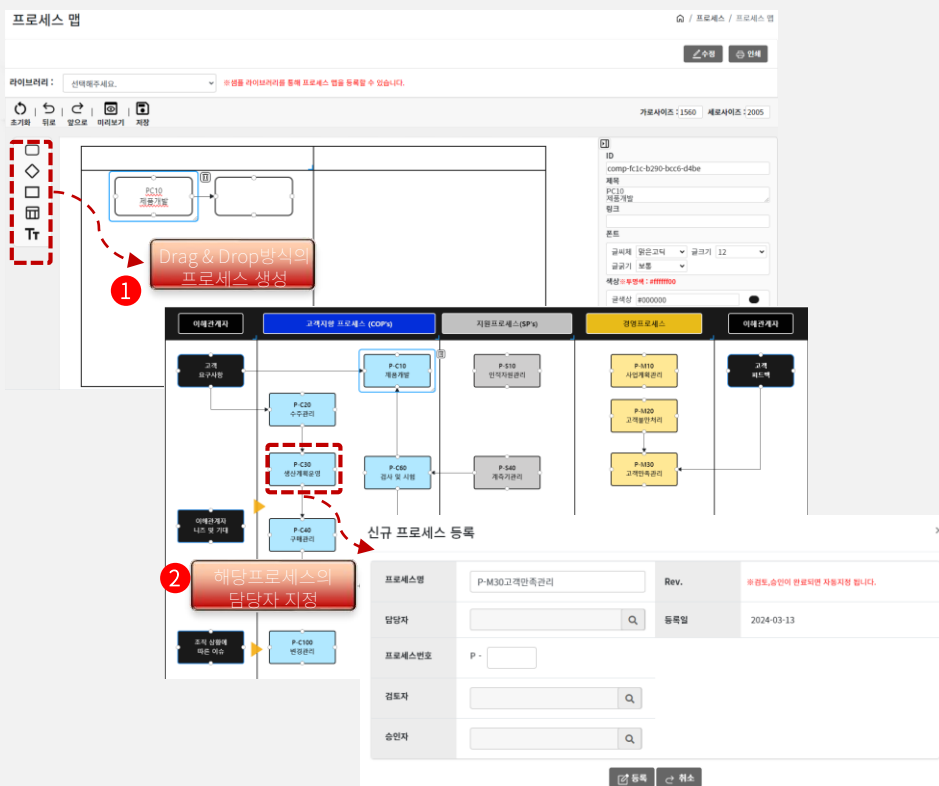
프로세스 맵

프로세스 / 프로세스 맵

수정 인쇄

라이브러리 : 선택해주세요.

※샘플 라이브러리를 통해 프로세스 맵을 등록할 수 있습니다.

초기화 뒤로 앞으로 미리보기 저장

가로사이즈 : 1560 세로사이즈 : 2005

Tт

PC10
제품개발

ID
comp-fc1c-b290-bcc6-d4be
제목
PC10
제품개발
링크
폰트
글씨체 맑은고딕 글크기 12
글굵기 보통
색상※투명색 : #ffffff00
글색상 #000000

Drag & Drop방식의 프로세스 생성

1

이해관계자 고객지향 프로세스 (COP's) 지원프로세스(SP's) 경영프로세스 이해관계자

고객 요구사항

P-C10 제품개발

P-S10 인적자원관리

P-M10 사업계획관리

고객 피드백

P-C20 수주관리

P-M20 고객불만처리

P-C30 생산계획운영

P-C60 검사 및 시험

P-S40 계측기관리

P-M30 고객만족관리

이해관계자 니즈 및 기대

P-C40 구매관리

2

해당프로세스의 담당자 지정

조직 상황에 따른 이슈

P-C100 변경관리

신규 프로세스 등록

| 프로세스명 | P-M30고객만족관리 | Rev. | ※검토,승인이 완료되면 자동지정 됩니다. |
|---|---|---|---|
| 담당자 | | 등록일 | 2024-03-13 |
| 프로세스번호 | P - | | |
| 검토자 | | | |
| 승인자 | | | |

등록 취소